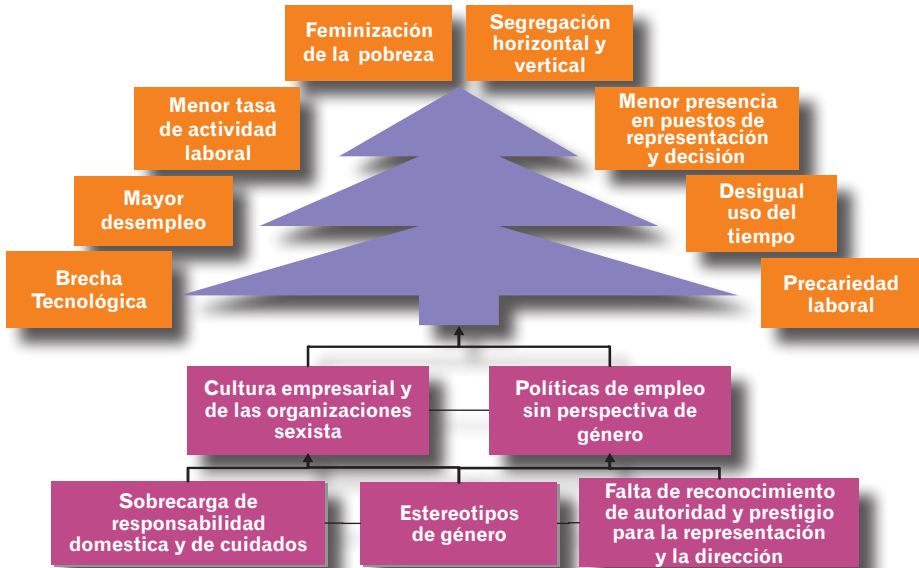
Feminización de la pobreza

Segregación horizontal y vertical

Menor tasa de actividad laboral

Menor presencia en puestos de representación y decisión

Mayor desempleo

Desigual uso del tiempo

Brecha Tecnológica

Precariedad laboral

Cultura empresarial y de las organizaciones sexista

Políticas de empleo sin perspectiva de género

Sobrecarga de responsabilidad domestica y de cuidados

Estereotipos de género

Falta de reconocimiento de autoridad y prestigio para la representación y la dirección